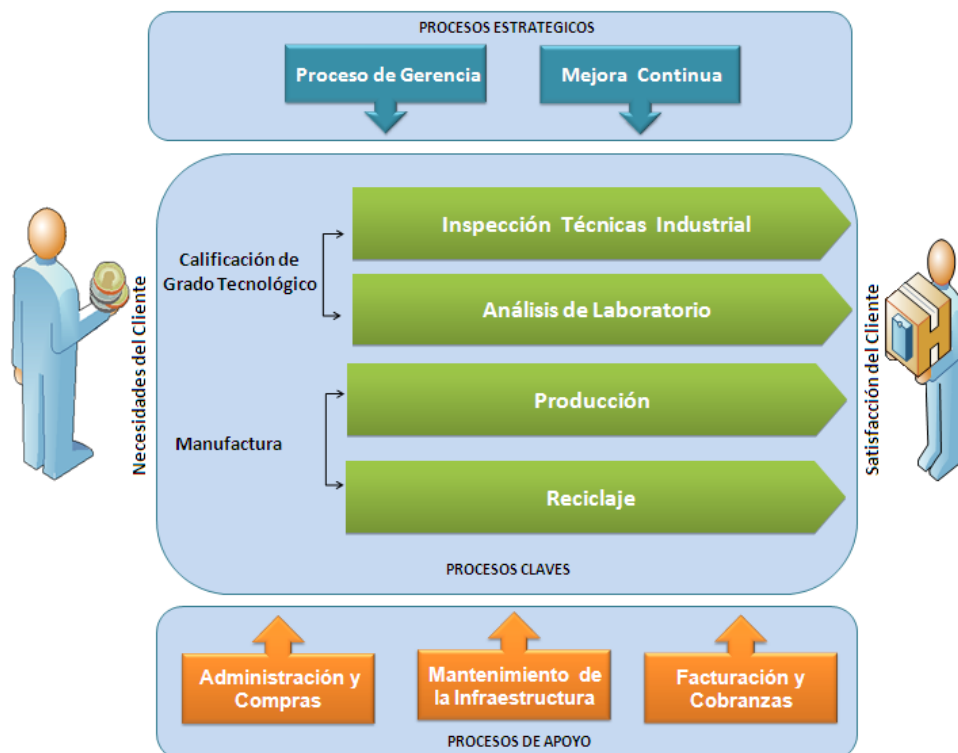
PROCESOS ESTRATEGICOS

Proceso de Gerencia

Mejora Continua

Necesidades del Cliente

Calificación de Grado Tecnológico

Inspección Técnicas Industrial

Análisis de Laboratorio

Manufactura

Producción

Reciclaje

Satisfacción del Cliente

PROCESOS CLAVES

Administración y Compras

Mantenimiento de la Infraestructura

Facturación y Cobranzas

PROCESOS DE APOYO